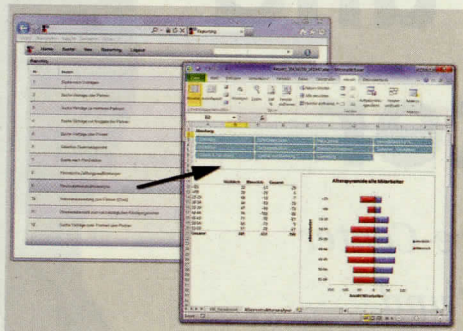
Home Starter Neu Bearbeitung Logout

Altersstruktur

Altersstruktur
Altersstruktur

Altersstruktur

Altersstruktur

Altersstruktur

Altersstruktur

Alterspyramide alle Mitarbeiter

Mitarbeiter Auswertungen